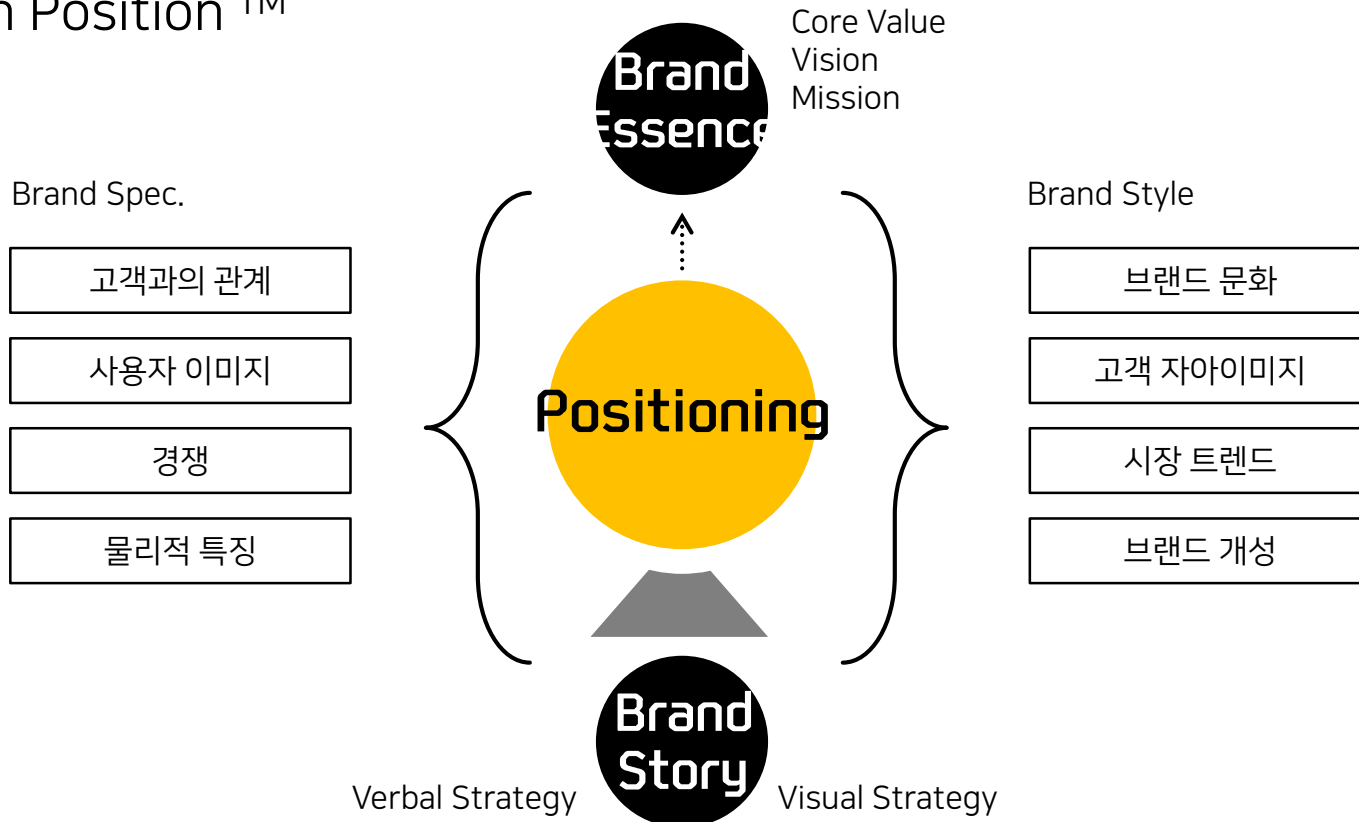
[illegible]n Position TM

Brand Essence

Core Value
Vision
Mission

Brand Spec.

고객과의 관계

사용자 이미지

경쟁

물리적 특징

Positioning

Brand Style

브랜드 문화

고객 자아이미지

시장 트렌드

브랜드 개성

Brand Story

Verbal Strategy

Visual Strategy